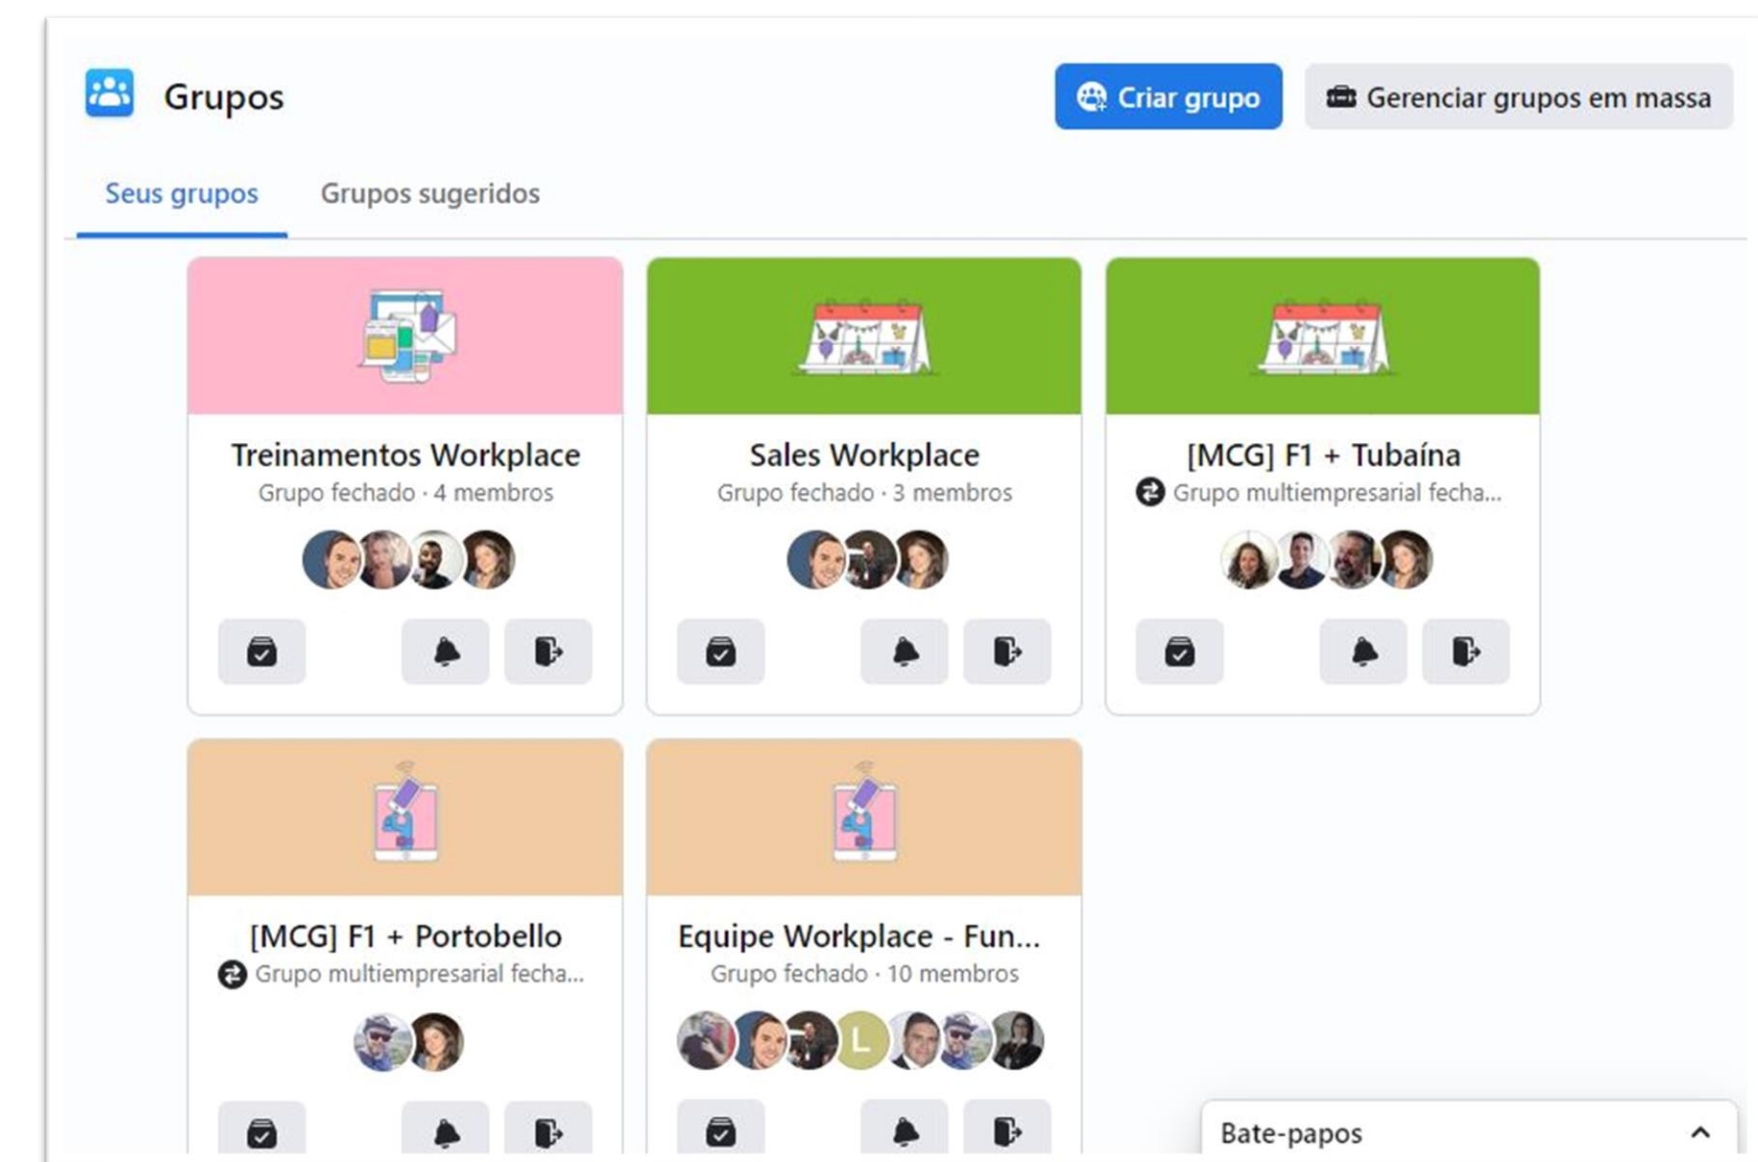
Grupos

Criar grupo

Gerenciar grupos em massa

Seus grupos

Grupos sugeridos

Treinamentos Workplace
Grupo fechado · 4 membros

Sales Workplace
Grupo fechado · 3 membros

[MCG] F1 + Tubaína
Grupo multiempresarial fecha...

[MCG] F1 + Portobello
Grupo multiempresarial fecha...

Equipe Workplace - Fun...
Grupo fechado · 10 membros

L

Bate-papos